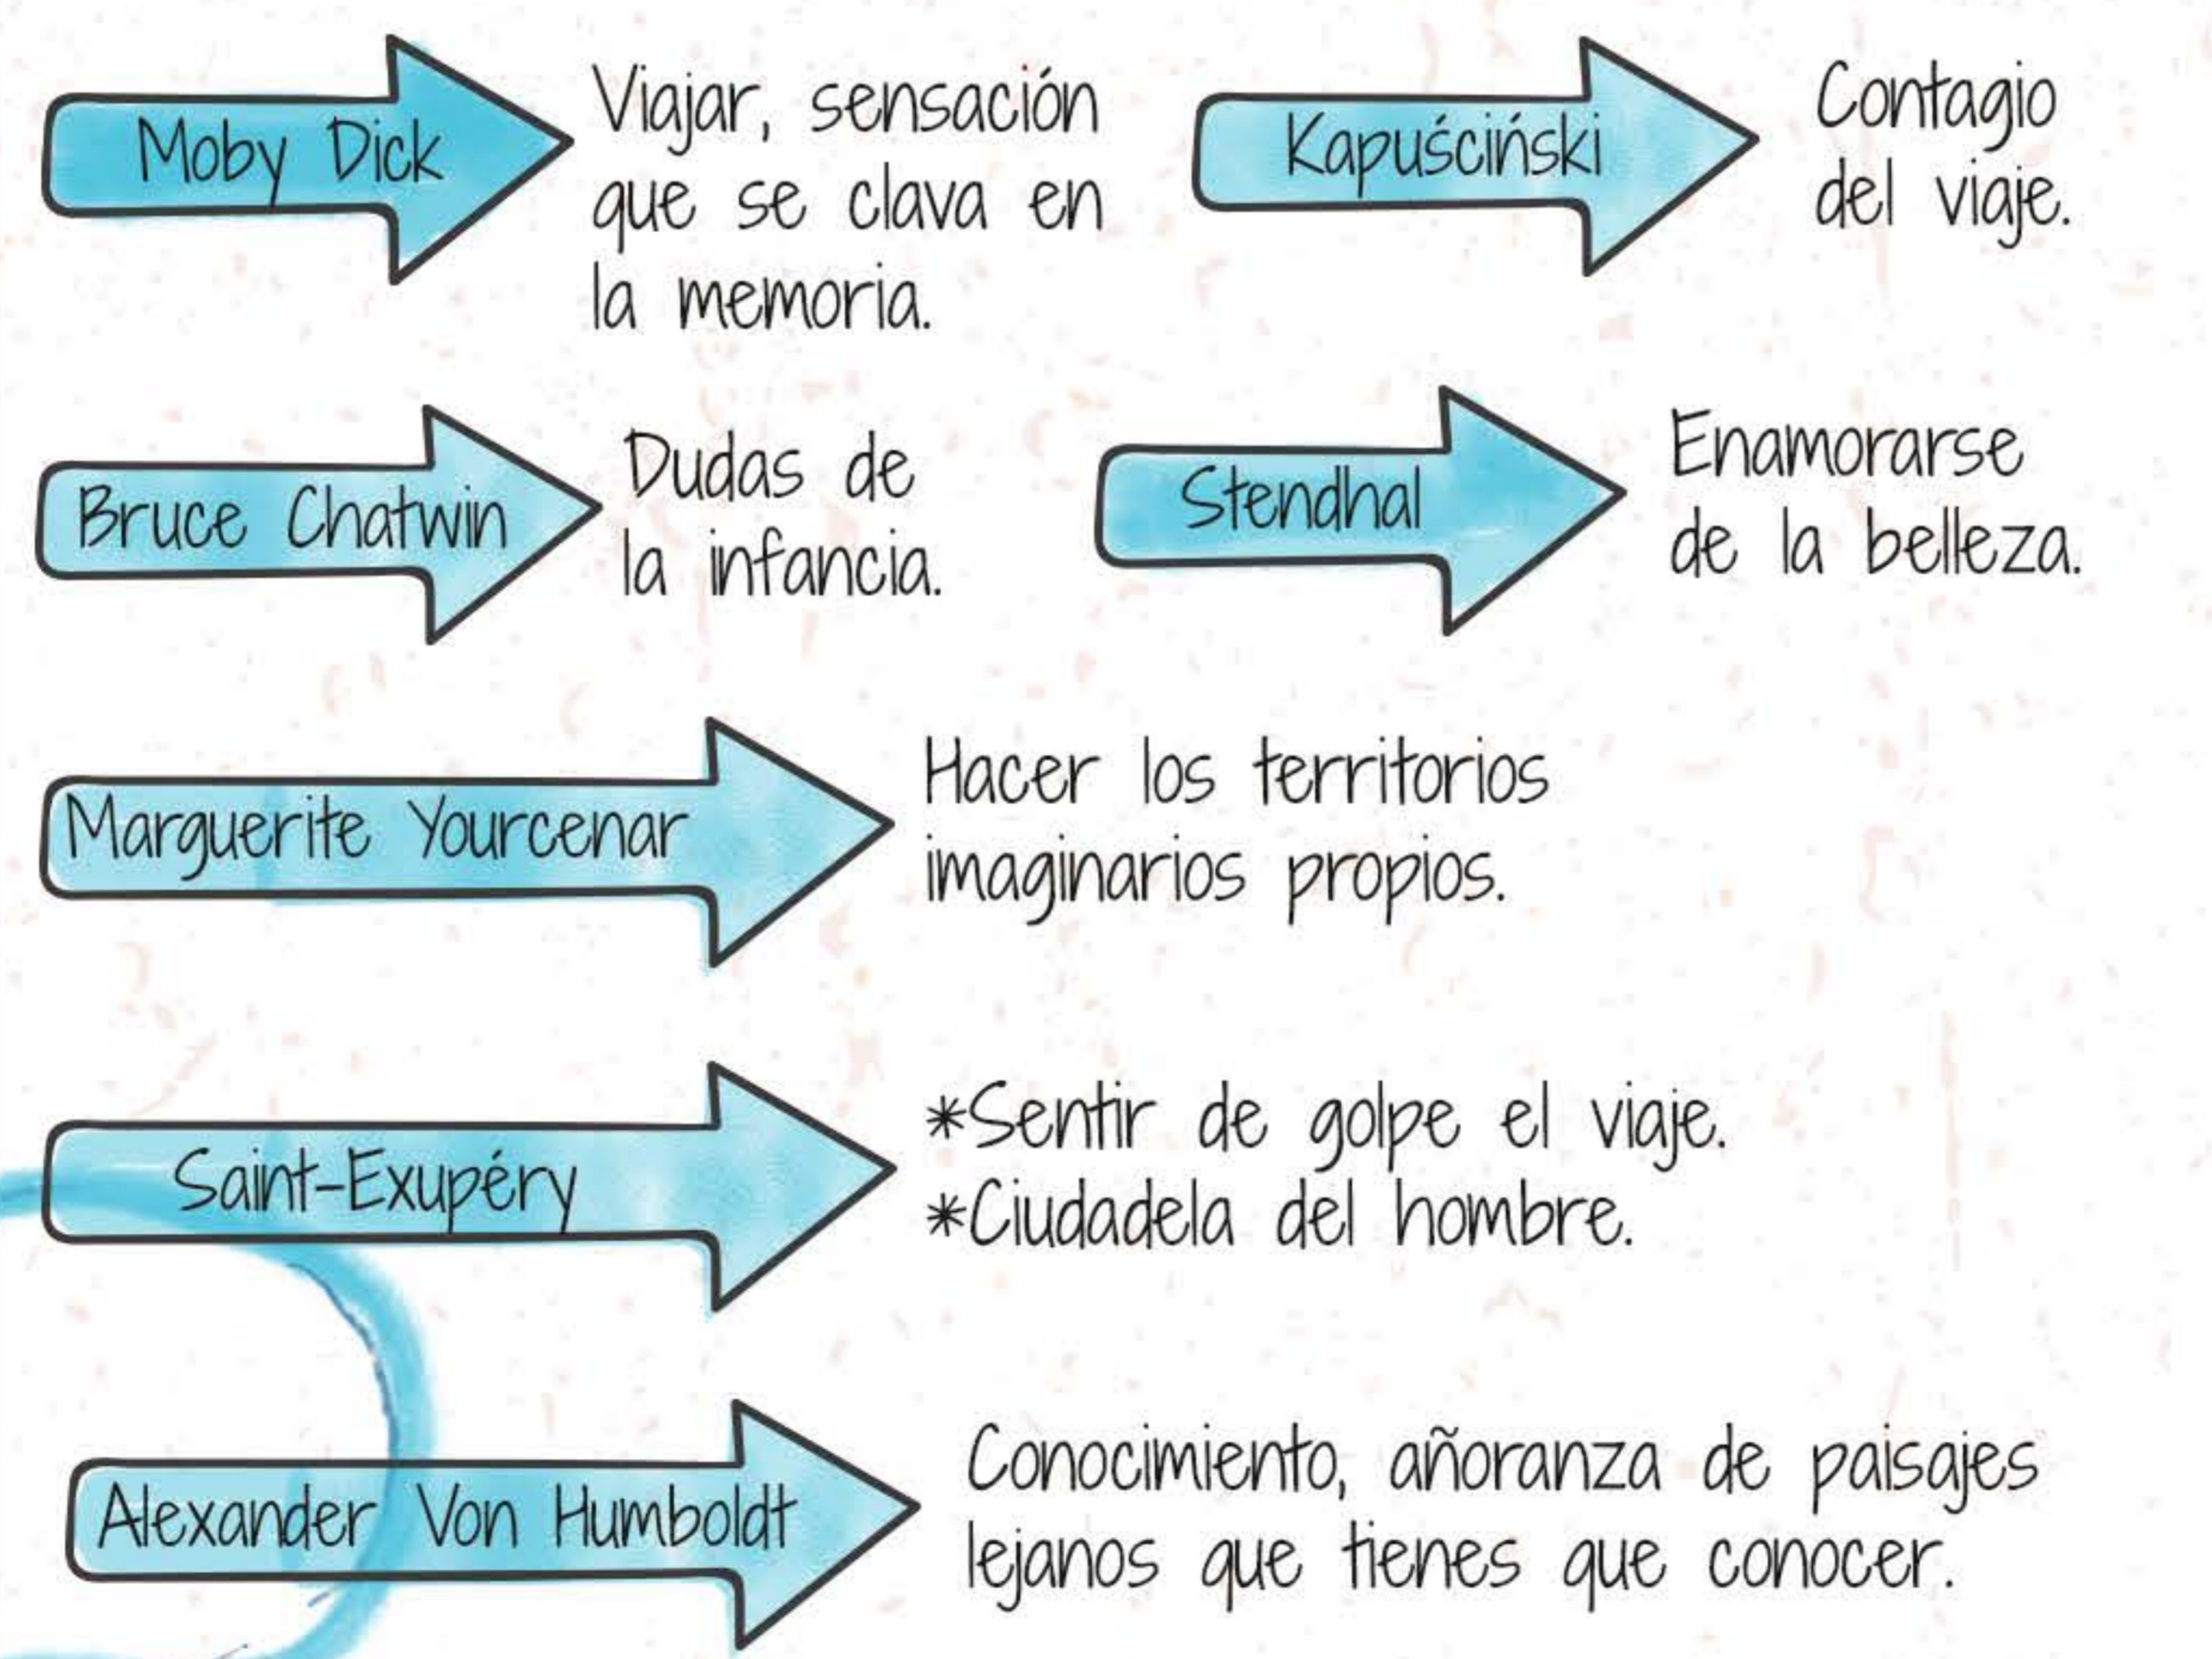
Moby Dick

Viajar, sensación que se clava en la memoria.

Kapuściński

Contagio del viaje.

Bruce Chatwin

Dudas de la infancia.

Stendhal

Enamorarse de la belleza.

Marguerite Yourcenar

Hacer los territorios imaginarios propios.

Saint-Exupéry

*Sentir de golpe el viaje.
*Ciudadela del hombre.

Alexander Von Humboldt

Conocimiento, añoranza de paisajes lejanos que tienes que conocer.